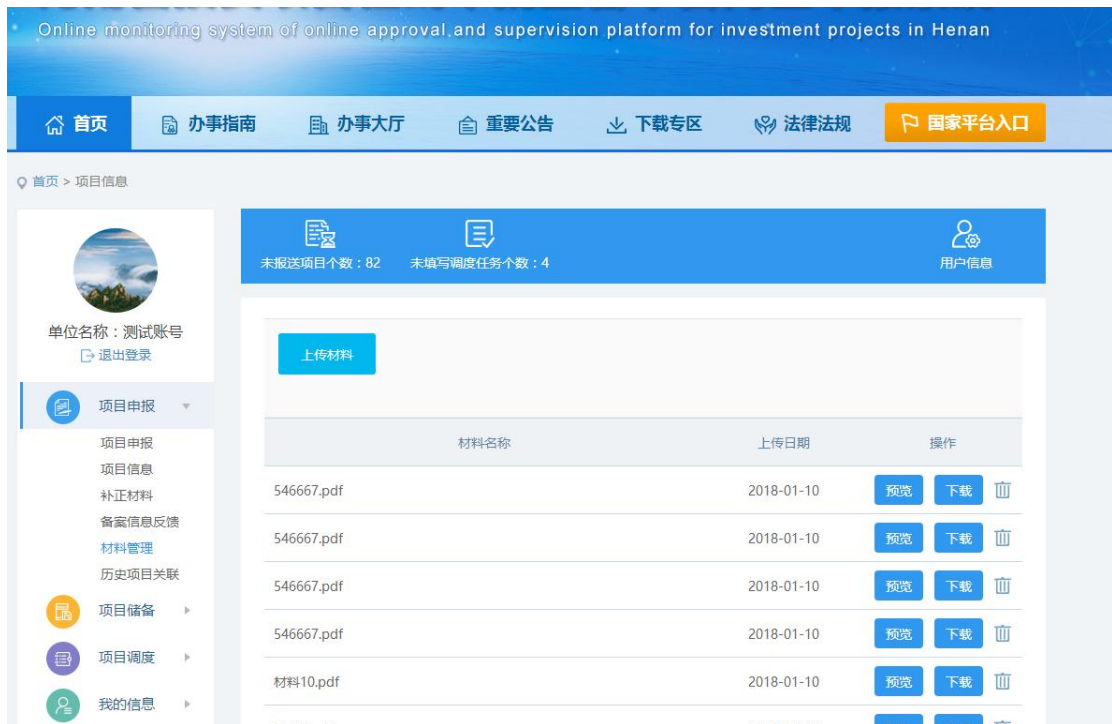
Online monitoring system of online approval and supervision platform for investment projects in Henan

首页
办事指南
办事大厅
重要公告
下载专区
法律法规
国家平台入口

首页 > 项目信息

单位名称：测试账号
退出登录

项目申报
项目申报
项目信息
补正材料
备案信息反馈
材料管理
历史项目关联
项目储备
项目调度
我的信息

未报送项目个数：82
未填写调度任务个数：4
用户信息

上传材料

| 材料名称 | 上传日期 | 操作 |
|---|---|---|
| 546667.pdf | 2018-01-10 | 预览 下载 |
| 546667.pdf | 2018-01-10 | 预览 下载 |
| 546667.pdf | 2018-01-10 | 预览 下载 |
| 546667.pdf | 2018-01-10 | 预览 下载 |
| 材料10.pdf | 2018-01-10 | 预览 下载 |